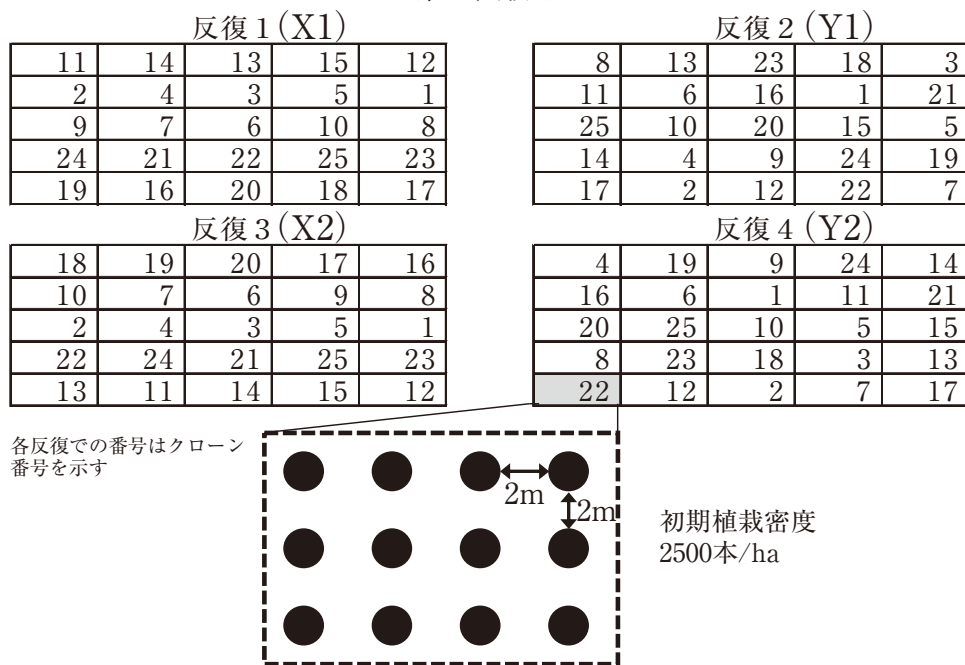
反復 1 (X1)

| 11 | 14 | 13 | 15 | 12 |
|---|---|---|---|---|
| 2 | 4 | 3 | 5 | 1 |
| 9 | 7 | 6 | 10 | 8 |
| 24 | 21 | 22 | 25 | 23 |
| 19 | 16 | 20 | 18 | 17 |

反復 2 (Y1)

| 8 | 13 | 23 | 18 | 3 |
|---|---|---|---|---|
| 11 | 6 | 16 | 1 | 21 |
| 25 | 10 | 20 | 15 | 5 |
| 14 | 4 | 9 | 24 | 19 |
| 17 | 2 | 12 | 22 | 7 |

反復 3 (X2)

| 18 | 19 | 20 | 17 | 16 |
|---|---|---|---|---|
| 10 | 7 | 6 | 9 | 8 |
| 2 | 4 | 3 | 5 | 1 |
| 22 | 24 | 21 | 25 | 23 |
| 13 | 11 | 14 | 15 | 12 |

反復 4 (Y2)

| 4 | 19 | 9 | 24 | 14 |
|---|---|---|---|---|
| 16 | 6 | 1 | 11 | 21 |
| 20 | 25 | 10 | 5 | 15 |
| 8 | 23 | 18 | 3 | 13 |
| 22 | 12 | 2 | 7 | 17 |

各反復での番号はクローン番号を示す

2m

2m

初期植栽密度
2500本/ha